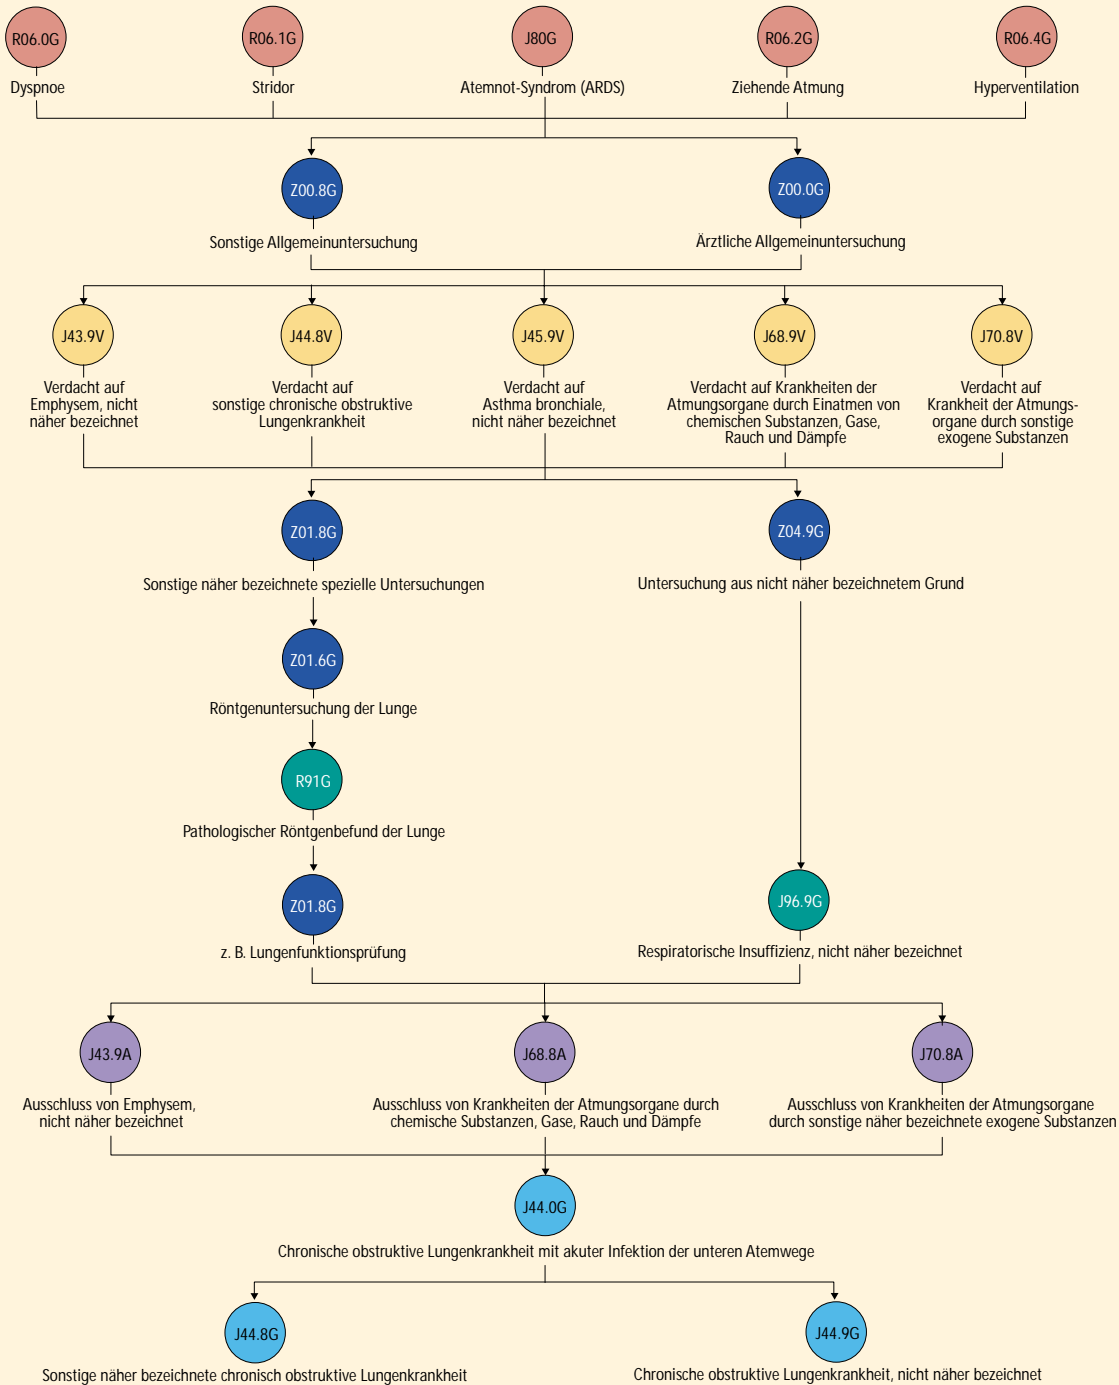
R06.0G
Dyspnoe

R06.1G
Stridor

J80G
Atemnot-Syndrom (ARDS)

R06.2G
Ziehende Atmung

R06.4G
Hyperventilation

Z00.8G
Sonstige Allgemeinuntersuchung

Z00.0G
Ärztliche Allgemeinuntersuchung

J43.9V
Verdacht auf Emphysem, nicht näher bezeichnet

J44.8V
Verdacht auf sonstige chronische obstruktive Lungenkrankheit

J45.9V
Verdacht auf Asthma bronchiale, nicht näher bezeichnet

J68.9V
Verdacht auf Krankheiten der Atmungsorgane durch Einatmen von chemischen Substanzen, Gase, Rauch und Dämpfe

J70.8V
Verdacht auf Krankheit der Atmungsorgane durch sonstige exogene Substanzen

Z01.8G
Sonstige näher bezeichnete spezielle Untersuchungen

Z04.9G
Untersuchung aus nicht näher bezeichnetem Grund

Z01.6G
Röntgenuntersuchung der Lunge

R91G
Pathologischer Röntgenbefund der Lunge

Z01.8G
z. B. Lungenfunktionsprüfung

J96.9G
Respiratorische Insuffizienz, nicht näher bezeichnet

J43.9A
Ausschluss von Emphysem, nicht näher bezeichnet

J68.8A
Ausschluss von Krankheiten der Atmungsorgane durch chemische Substanzen, Gase, Rauch und Dämpfe

J70.8A
Ausschluss von Krankheiten der Atmungsorgane durch sonstige näher bezeichnete exogene Substanzen

J44.0G
Chronische obstruktive Lungenkrankheit mit akuter Infektion der unteren Atemwege

J44.8G
Sonstige näher bezeichnete chronisch obstruktive Lungenkrankheit

J44.9G
Chronische obstruktive Lungenkrankheit, nicht näher bezeichnet